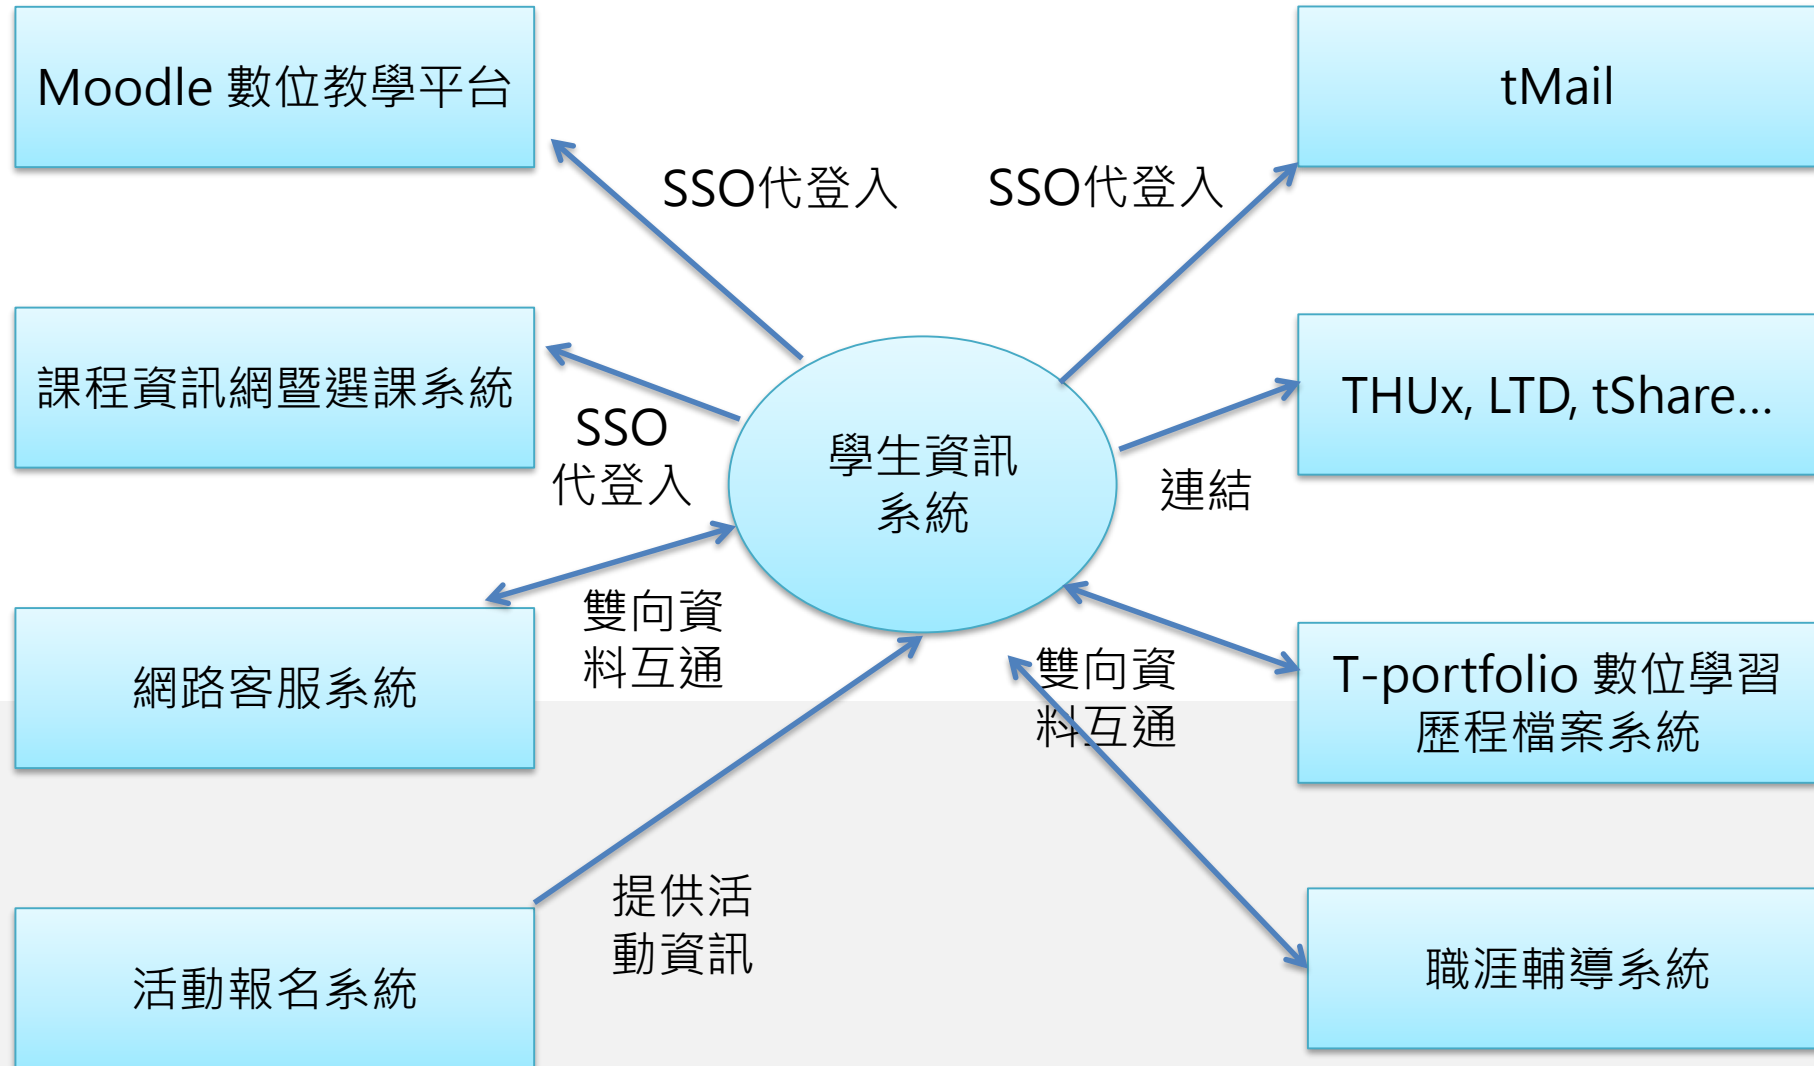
Moodle 數位教學平台

SSO代登入

SSO代登入

tMail

課程資訊網暨選課系統

SSO
代登入

學生資訊
系統

THUx, LTD, tShare...

連結

網路客服系統

雙向資
料互通

雙向資
料互通

T-portfolio 數位學習
歷程檔案系統

活動報名系統

提供活
動資訊

職涯輔導系統